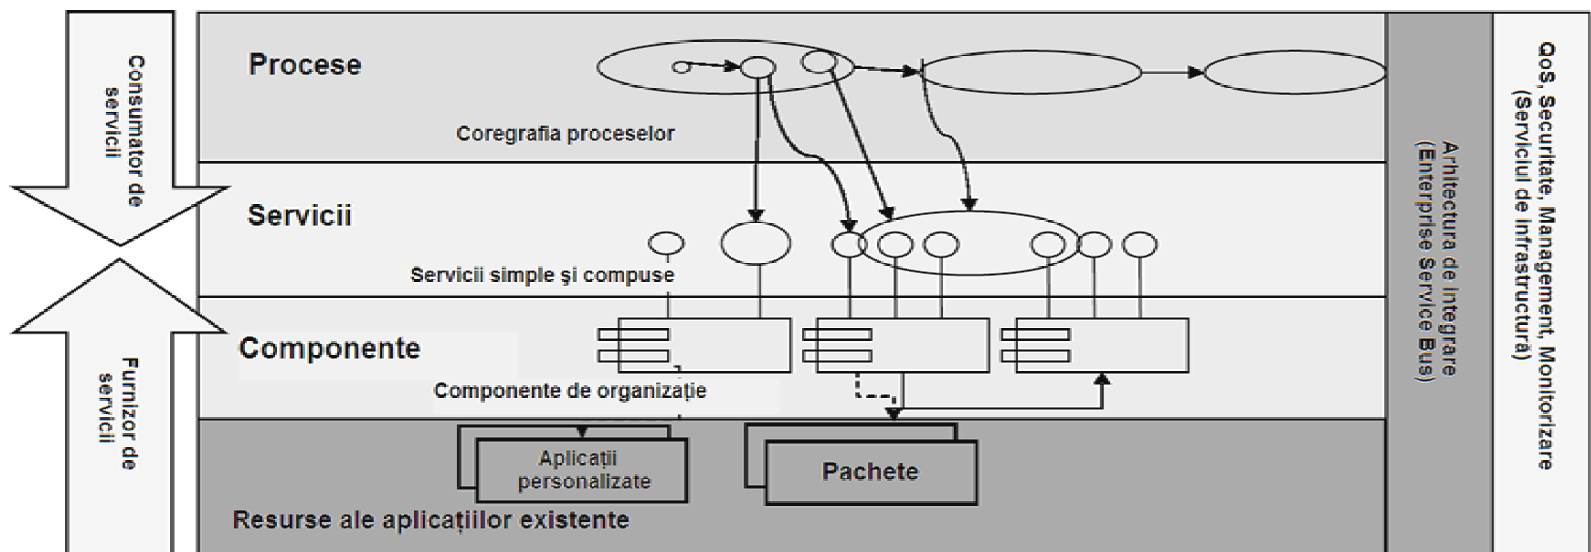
Consumator de servicii

Furnizor de servicii

Procese

Coregrafia proceselor

Servicii

Servicii simple şi compuse

Componente

Componente de organizaţie

Aplicaţii personalizate

Pachete

Resurse ale aplicaţiilor existente

Arhitectura de integrare (Enterprise Service Bus)

QoS, Securitate, Management, Monitorizare (Serviciul de infrastructură)